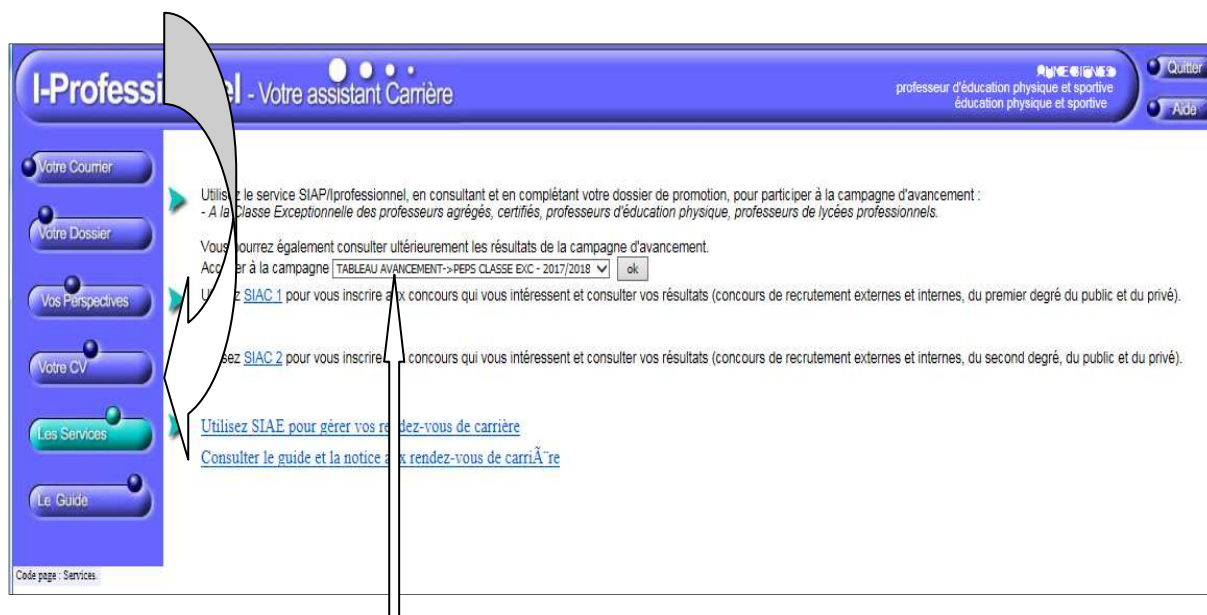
I-Professi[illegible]el - Votre assistant Carrière

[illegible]
professeur d'éducation physique et sportive
éducation physique et sportive

Quitter

Aide

Votre Courrier

Votre Dossier

Vos Perspectives

Votre CV

Les Services

Le Guide

Utilis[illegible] le service SIAP/Iprofessionnel, en consultant et en complétant votre dossier de promotion, pour participer à la campagne d'avancement :
- A la Classe Exceptionnelle des professeurs agrégés, certifiés, professeurs d'éducation physique, professeurs de lycées professionnels.

Vous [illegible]ourrez également consulter ultérieurement les résultats de la campagne d'avancement.
Acc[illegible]r à la campagne TABLEAU AVANCEMENT->PEPS CLASSE EXC - 2017/2018 ok

U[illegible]z SIAC 1 pour vous inscrire a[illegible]x concours qui vous intéressent et consulter vos résultats (concours de recrutement externes et internes, du premier degré du public et du privé).

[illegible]sez SIAC 2 pour vous inscrire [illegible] concours qui vous intéressent et consulter vos résultats (concours de recrutement externes et internes, du second degré, du public et du privé).

Utilisez SIAE pour gérer vos re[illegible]dez-vous de carrière
Consulter le guide et la notice a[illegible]x rendez-vous de carriÃ¨re

Code page : Services.